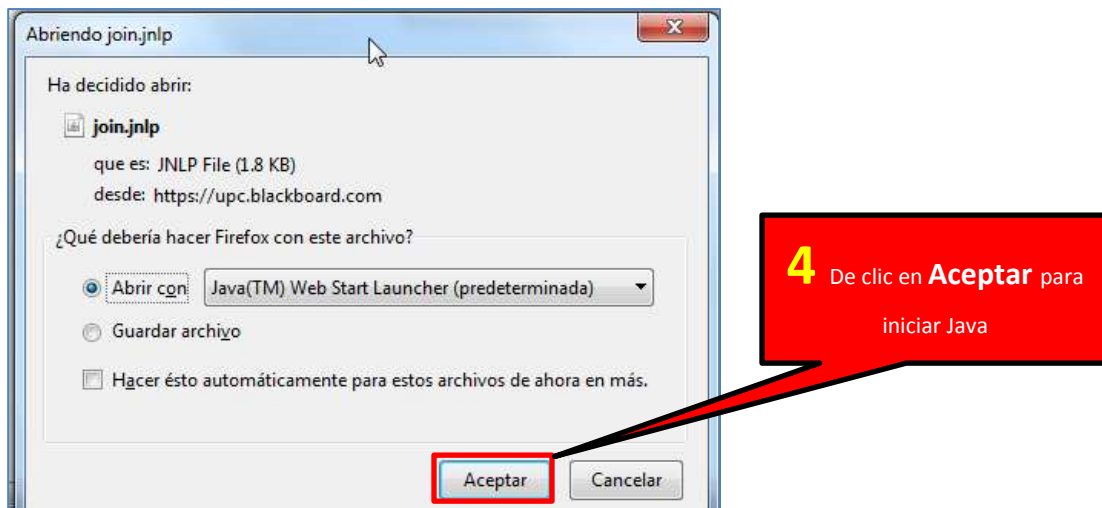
Abriendo join.jnlp

Ha decidido abrir:

join.jnlp

que es: JNLP File (1.8 KB)

desde: https://upc.blackboard.com

¿Qué debería hacer Firefox con este archivo?

Abrir con Java(TM) Web Start Launcher (predeterminada)

Guardar archivo

Hacer ésto automáticamente para estos archivos de ahora en más.

Aceptar Cancelar

4 De clic en Aceptar para iniciar Java